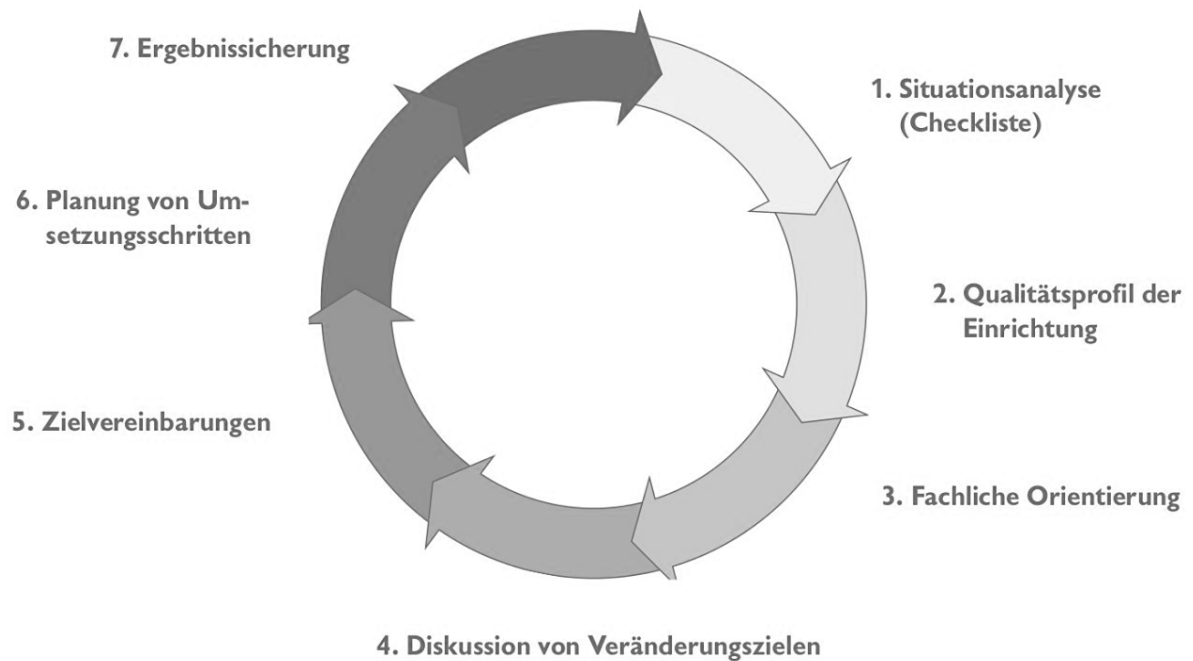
7. Ergebnissicherung

1. Situationsanalyse (Checkliste)

6. Planung von Umsetzungsschritten

2. Qualitätsprofil der Einrichtung

5. Zielvereinbarungen

3. Fachliche Orientierung

4. Diskussion von Veränderungszielen